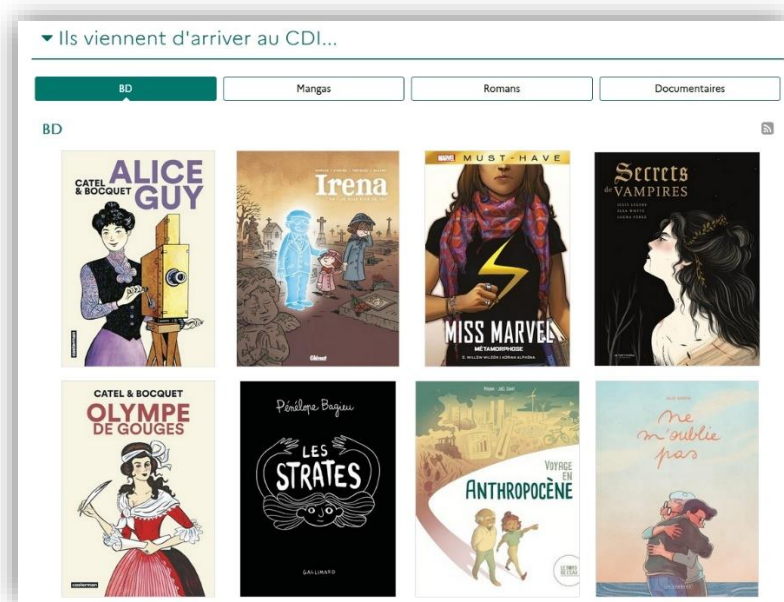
▾ Ils viennent d'arriver au CDI...

BD | Mangas | Romans | Documentaires

BD

CATEL & BOCQUET
ALICE GUY
casterman

Irena
Glénat

MARVEL MUST-HAVE
MISS MARVEL
MÉTAMORPHOSE

Secrets de VAMPIRES

CATEL & BOCQUET
OLYMPE DE GOUGES
casterman

Pénélope Bagieu
LES STRATES
GALLIMARD

VOYAGE EN ANTHROPOCÈNE

ne m'oublie pas